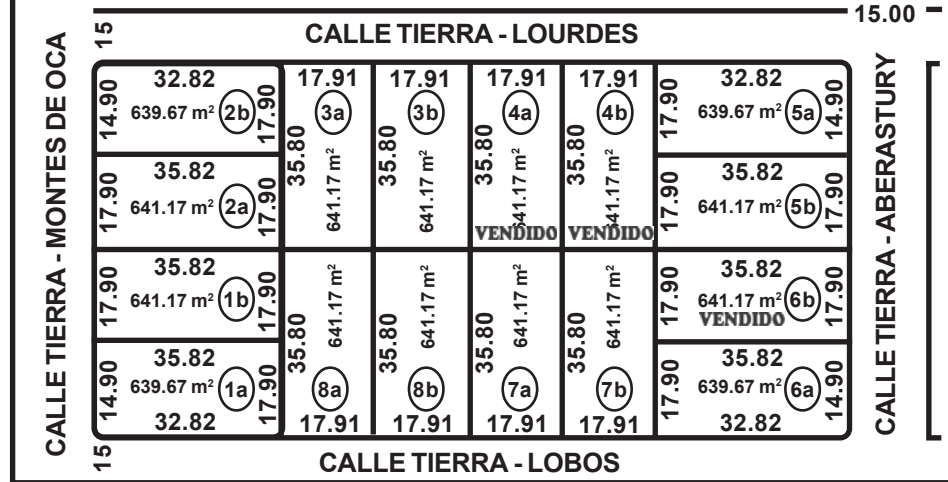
15.00

15

CALLE TIERRA - LOURDES

CALLE TIERRA - MONTES DE OCA

CALLE TIERRA - ABERASTURY

32.82
14.90
639.67 m²
2b
17.90

17.91
3a
35.80
641.17 m²

17.91
3b
35.80
641.17 m²

17.91
4a
35.80
641.17 m²
VENDIDO

17.91
4b
35.80
641.17 m²
VENDIDO

32.82
17.90
639.67 m²
5a
14.90

35.82
17.90
641.17 m²
2a
17.90

35.82
17.90
641.17 m²
5b
17.90

35.82
17.90
641.17 m²
1b
17.90

35.80
641.17 m²
8a
17.91

35.80
641.17 m²
8b
17.91

35.80
641.17 m²
7a
17.91

35.80
641.17 m²
7b
17.91

35.82
17.90
641.17 m²
6b
VENDIDO
17.90

35.82
14.90
639.67 m²
1a
17.90
32.82

35.82
17.90
639.67 m²
6a
14.90
32.82

15

CALLE TIERRA - LOBOS